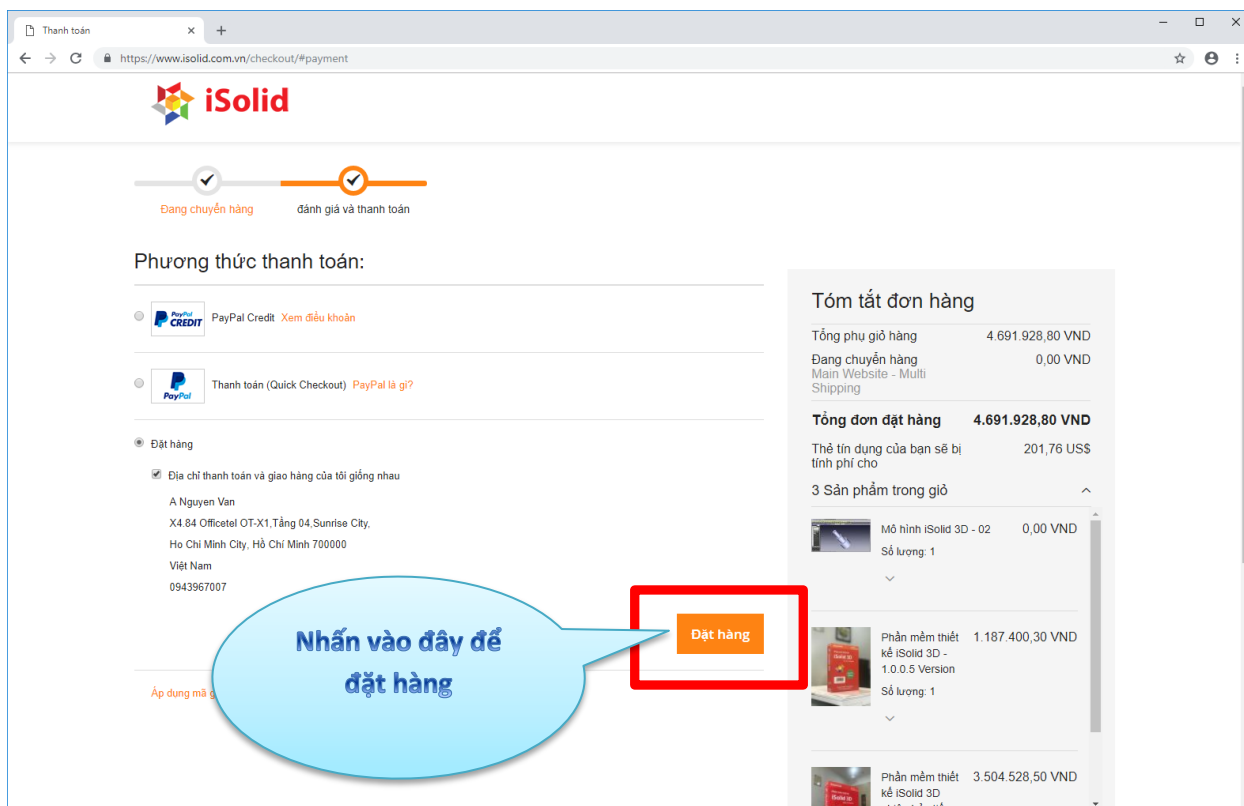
Thanh toán ×
+
https://www.isolid.com.vn/checkout/#payment

iSolid

Đang chuyển hàng
đánh giá và thanh toán

Phương thức thanh toán:

PayPal CREDIT
PayPal Credit Xem điều khoản

PayPal
Thanh toán (Quick Checkout) PayPal là gì?

Đặt hàng

Địa chỉ thanh toán và giao hàng của tôi giống nhau

A Nguyen Van
X4.84 Officetel OT-X1,Tầng 04,Sunrise City,
Ho Chi Minh City, Hồ Chí Minh 700000
Việt Nam
0943967007

Đặt hàng

Nhấn vào đây để đặt hàng

Áp dụng mã g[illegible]

Tóm tắt đơn hàng

| | |
|---|---|
| Tổng phụ giỏ hàng | 4.691.928,80 VND |
| Đang chuyển hàng Main Website - Multi Shipping | 0,00 VND |
| Tổng đơn đặt hàng | 4.691.928,80 VND |
| Thẻ tín dụng của bạn sẽ bị tính phí cho | 201,76 US$ |

3 Sản phẩm trong giỏ

Mô hình iSolid 3D - 02 0,00 VND
Số lượng: 1

Phần mềm thiết kế iSolid 3D - 1.0.0.5 Version 1.187.400,30 VND
Số lượng: 1

Phần mềm thiết kế iSolid 3D 3.504.528,50 VND